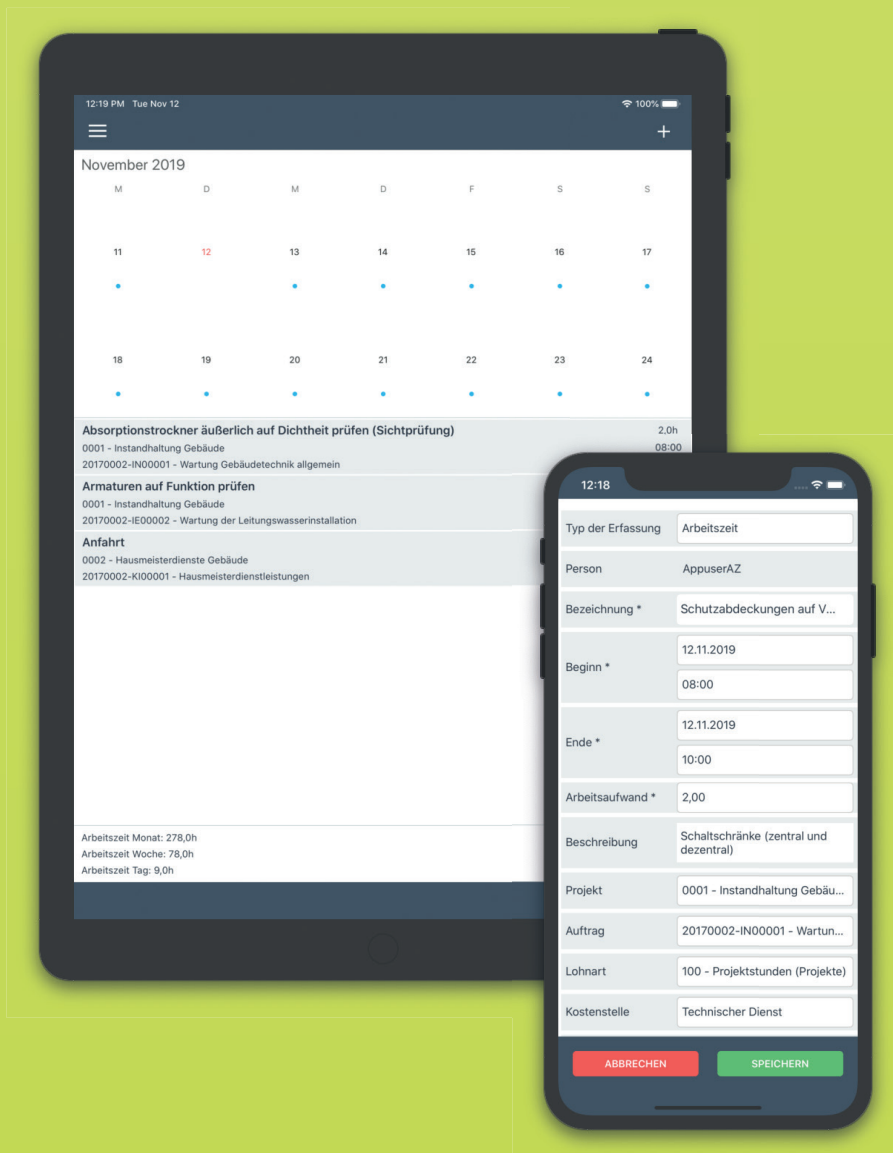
12:19 PM Tue Nov 12

100%

+

November 2019

| M | D | M | D | F | S | S |
|---|---|---|---|---|---|---|
| 11 | 12 | 13 | 14 | 15 | 16 | 17 |
| 18 | 19 | 20 | 21 | 22 | 23 | 24 |

Absorptionstrockner äußerlich auf Dichtheit prüfen (Sichtprüfung) 2,0h
0001 - Instandhaltung Gebäude 08:00
20170002-IN00001 - Wartung Gebäudetechnik allgemein

Armaturen auf Funktion prüfen
0001 - Instandhaltung Gebäude
20170002-IE00002 - Wartung der Leitungswasserinstallation

Anfahrt
0002 - Hausmeisterdienste Gebäude
20170002-KI00001 - Hausmeisterdienstleistungen

Arbeitszeit Monat: 278,0h
Arbeitszeit Woche: 78,0h
Arbeitszeit Tag: 9,0h

12:18

| Typ der Erfassung | Arbeitszeit |
|---|---|
| Person | AppuserAZ |
| Bezeichnung * | Schutzabdeckungen auf V... |
| Beginn * | 12.11.2019 08:00 |
| Ende * | 12.11.2019 10:00 |
| Arbeitsaufwand * | 2,00 |
| Beschreibung | Schaltschränke (zentral und dezentral) |
| Projekt | 0001 - Instandhaltung Gebäu... |
| Auftrag | 20170002-IN00001 - Wartun... |
| Lohnart | 100 - Projektstunden (Projekte) |
| Kostenstelle | Technischer Dienst |

ABBRECHEN
SPEICHERN